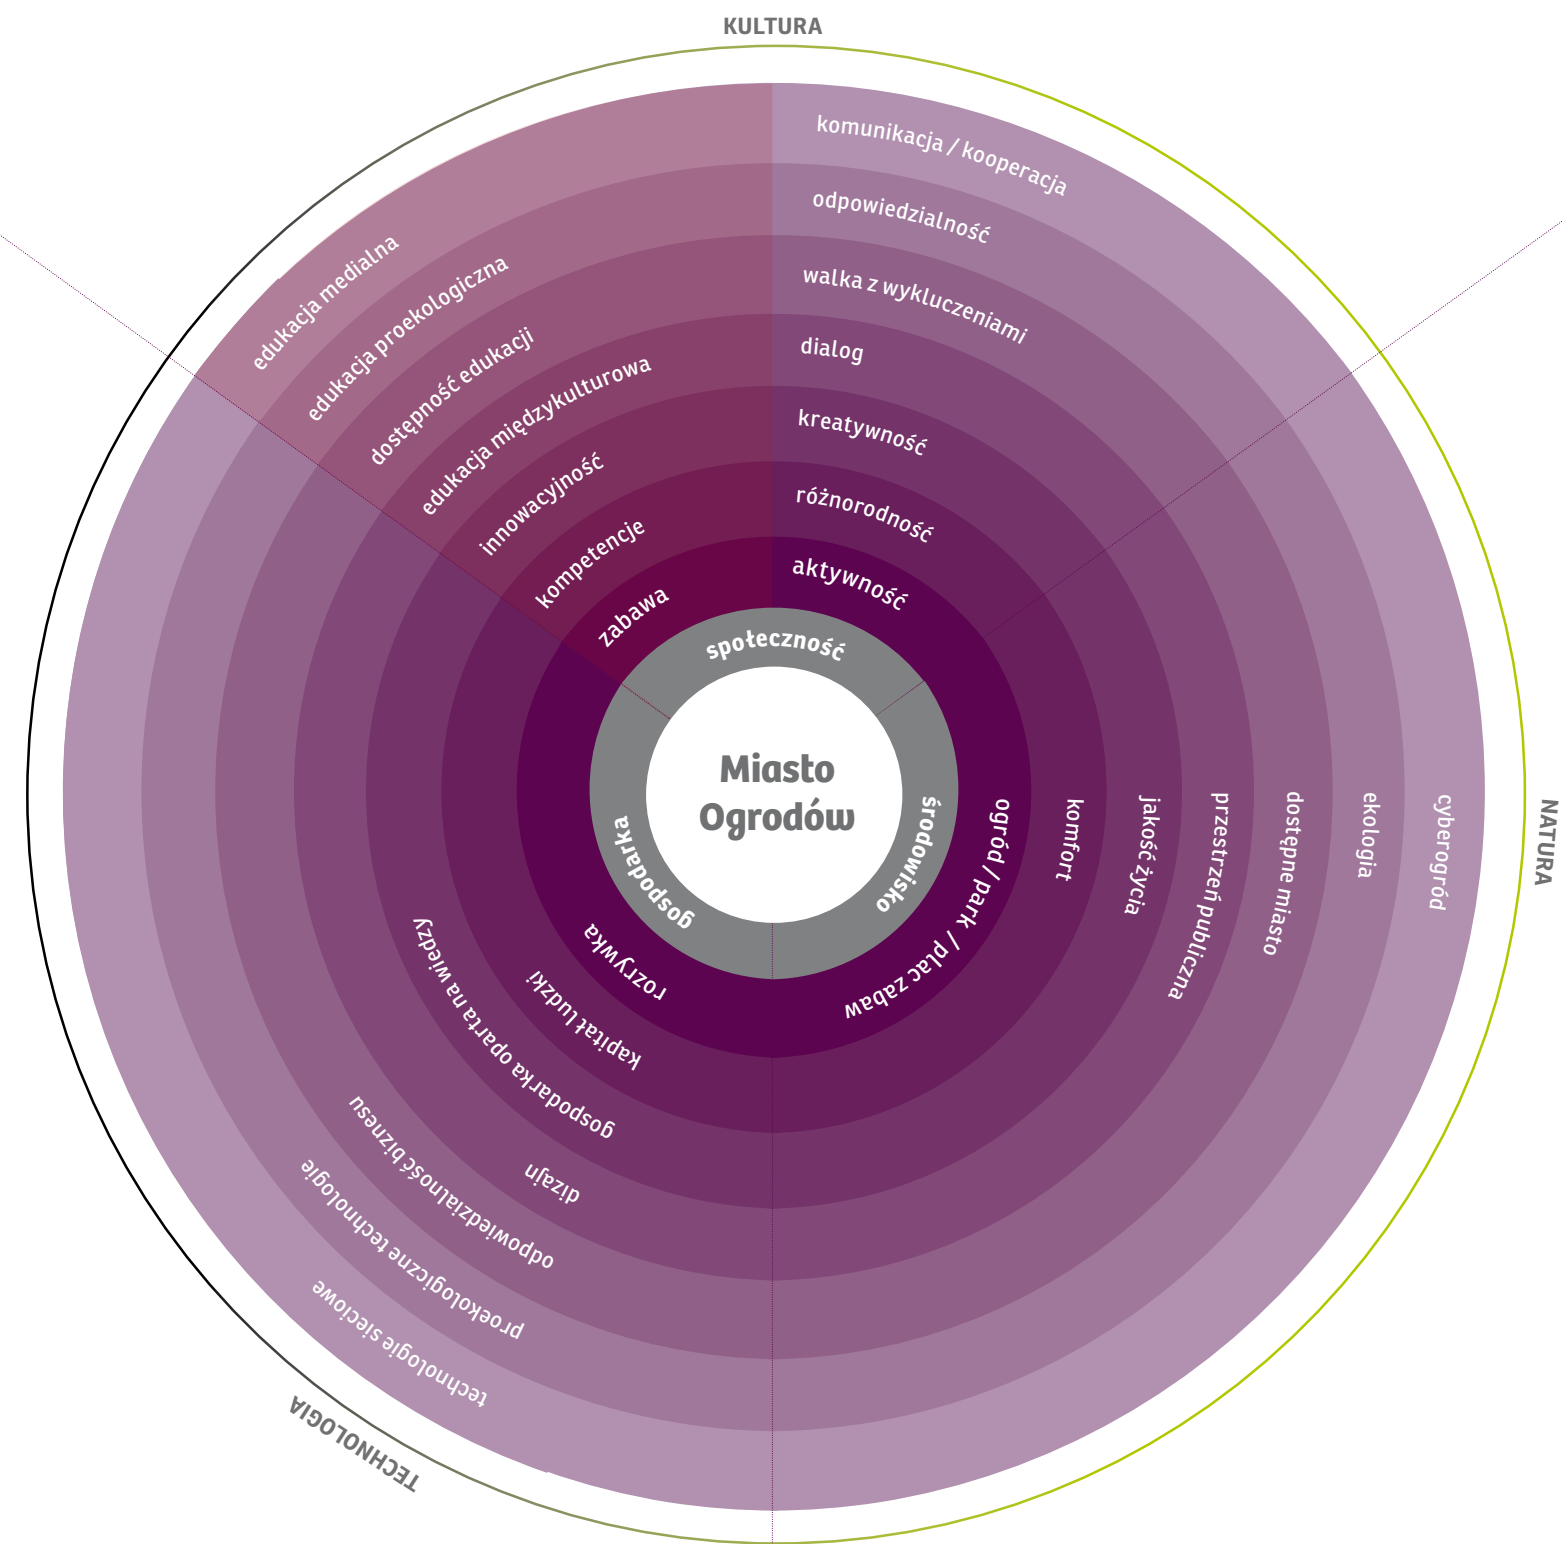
KULTURA

NATURA

TECHNOLOGIA

Miasto Ogrodów

społeczność

środowisko

gospodarka

komunikacja / kooperacja
odpowiedzialność
walka z wykluczeniami
dialog
kreatywność
różnorodność
aktywność

edukacja medialna
edukacja proekologiczna
dostępność edukacji
edukacja międzykulturowa
innowacyjność
kompetencje
zabawa

ogród / park / plac zabaw
komfort
jakość życia
przestrzeń publiczna
dostępne miasto
ekologia
cyberogród

rozrywka
kapitał ludzki
gospodarka oparta na wiedzy
dizajn
odpowiedzialność biznesu
proekologiczne technologie
technologie sieciowe